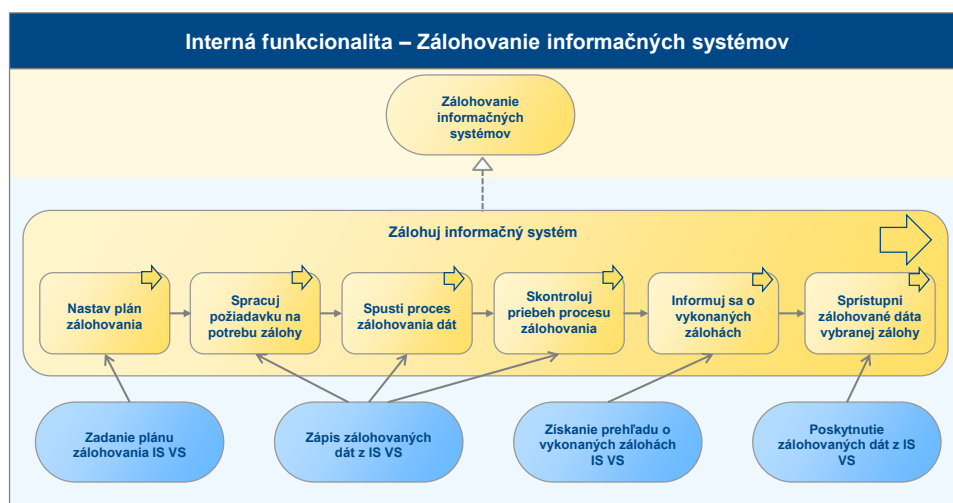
Interná funkcionalita – Zálohovanie informačných systémov

Zálohovanie informačných systémov

Zálohuj informačný systém

Nastav plán zálohovania

Spracuj požiadavku na potrebu zálohy

Spusti proces zálohovania dát

Skontroluj priebeh procesu zálohovania

Informuj sa o vykonaných zálohách

Sprístupni zálohované dáta vybranej zálohy

Zadanie plánu zálohovania IS VS

Zápis zálohovaných dát z IS VS

Získanie prehľadu o vykonaných zálohách IS VS

Poskytnutie zálohovaných dát z IS VS